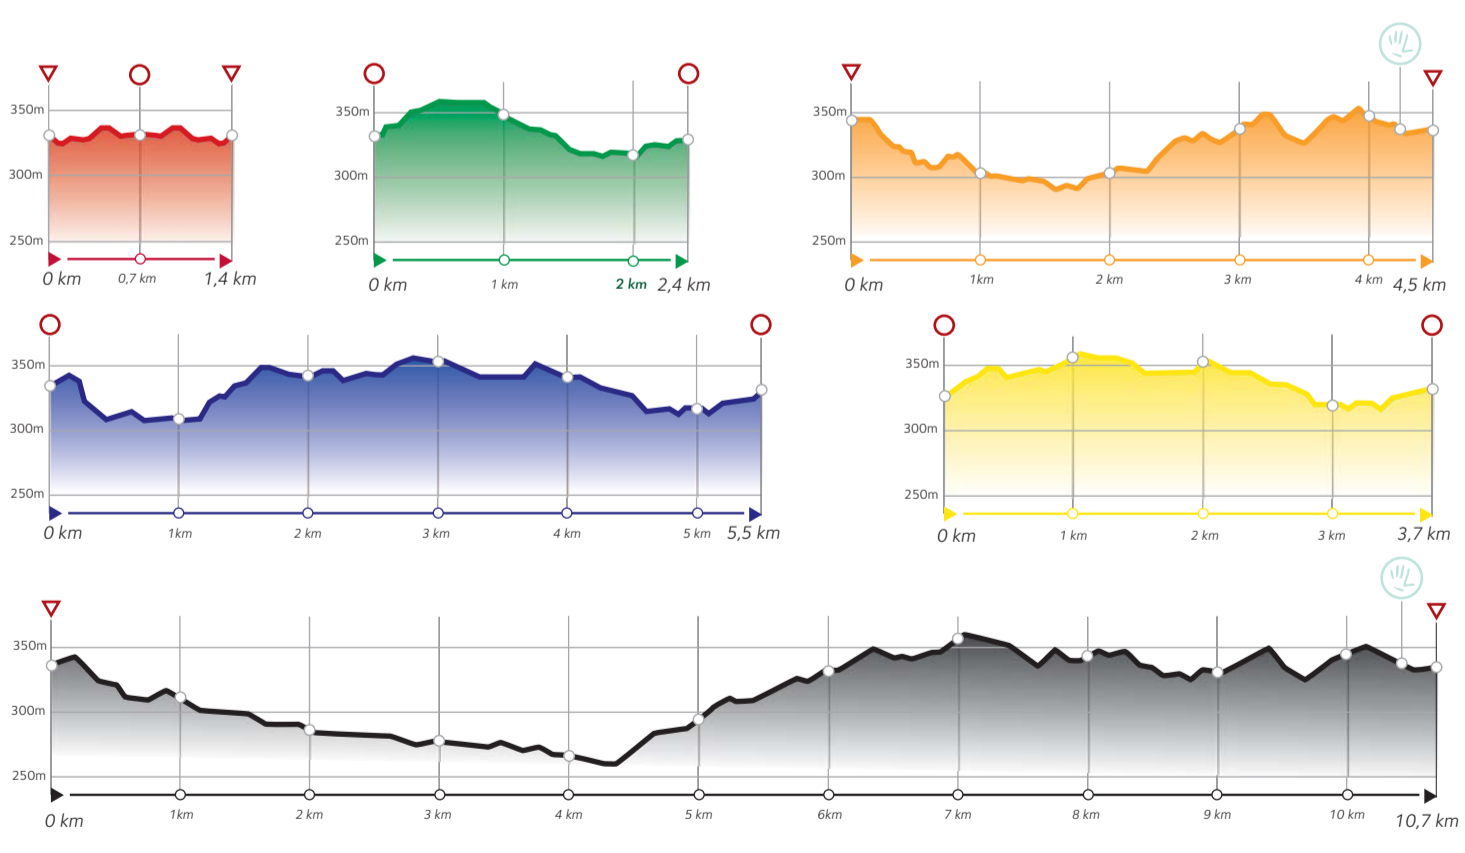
350m
300m
250m
0 km
0,7 km
1,4 km

350m
300m
250m
0 km
1 km
2 km
2,4 km

350m
300m
250m
0 km
1km
2 km
3 km
4 km
4,5 km

350m
300m
250m
0 km
1km
2 km
3 km
4 km
5 km
5,5 km

350m
300m
250m
0 km
1 km
2 km
3 km
3,7 km

350m
300m
250m
0 km
1km
2 km
3 km
4 km
5 km
6km
7 km
8 km
9 km
10 km
10,7 km